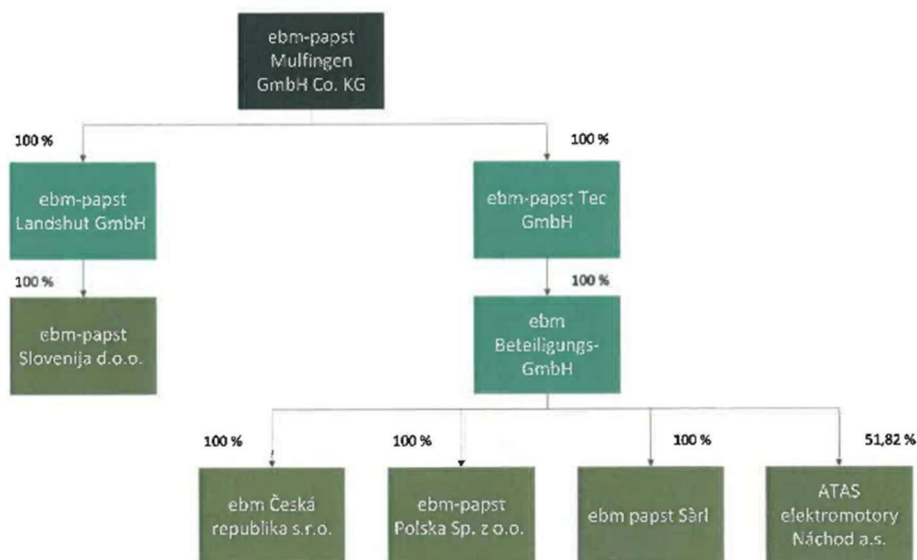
ebm-papst Mulfingen GmbH Co. KG

100 %

ebm-papst Landshut GmbH

100 %

ebm-papst Slovenija d.o.o.

100 %

ebm-papst Tec GmbH

100 %

ebm Beteiligungs-GmbH

100 %

ebm Česká republika s.r.o.

100 %

ebm-papst Polska Sp. z o.o.

100 %

ebm papst Sàrl

51,82 %

ATAS elektromotory Náchod a.s.